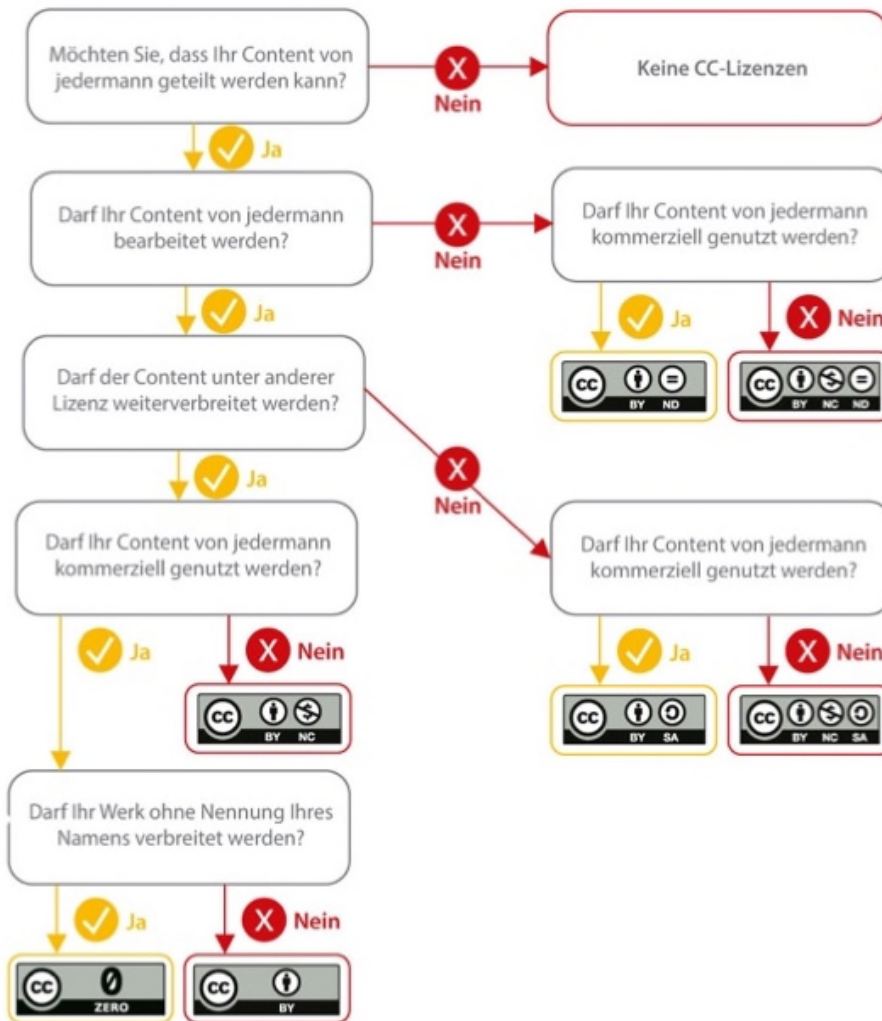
Möchten Sie, dass Ihr Content von jedermann geteilt werden kann?

X
Nein

Keine CC-Lizenzen

Ja

Darf Ihr Content von jedermann bearbeitet werden?

X
Nein

Darf Ihr Content von jedermann kommerziell genutzt werden?

Ja

X Nein

cc BY ND

cc BY NC ND

Ja

Darf der Content unter anderer Lizenz weiterverbreitet werden?

X
Nein

Ja

Darf Ihr Content von jedermann kommerziell genutzt werden?

Darf Ihr Content von jedermann kommerziell genutzt werden?

Ja

X Nein

Ja

X Nein

cc BY NC

cc BY SA

cc BY NC SA

Darf Ihr Werk ohne Nennung Ihres Namens verbreitet werden?

Ja

X Nein

cc 0 ZERO

cc BY